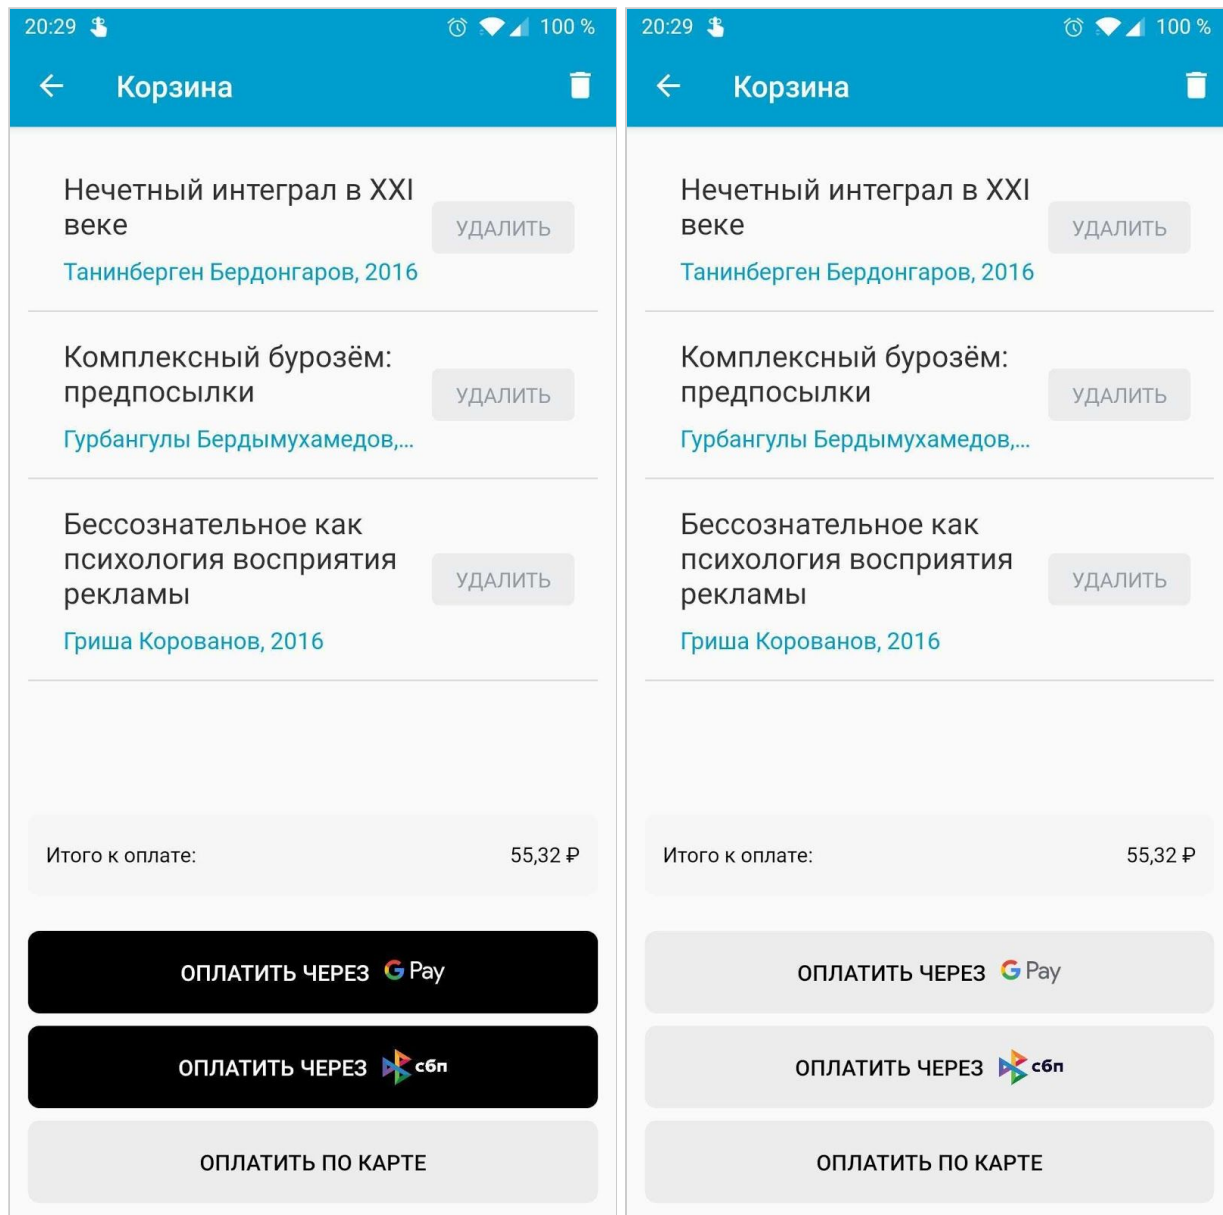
20:29 100 %

Корзина

Нечетный интеграл в XXI веке
Танинберген Бердонгаров, 2016
УДАЛИТЬ

Комплексный бурозём: предпосылки
Гурбангулы Бердымухамедов,...
УДАЛИТЬ

Бессознательное как психология восприятия рекламы
Гриша Корованов, 2016
УДАЛИТЬ

Итого к оплате: 55,32 ₽

ОПЛАТИТЬ ЧЕРЕЗ G Pay

ОПЛАТИТЬ ЧЕРЕЗ сбп

ОПЛАТИТЬ ПО КАРТЕ

20:29 100 %

Корзина

Нечетный интеграл в XXI веке
Танинберген Бердонгаров, 2016
УДАЛИТЬ

Комплексный бурозём: предпосылки
Гурбангулы Бердымухамедов,...
УДАЛИТЬ

Бессознательное как психология восприятия рекламы
Гриша Корованов, 2016
УДАЛИТЬ

Итого к оплате: 55,32 ₽

ОПЛАТИТЬ ЧЕРЕЗ G Pay

ОПЛАТИТЬ ЧЕРЕЗ сбп

ОПЛАТИТЬ ПО КАРТЕ